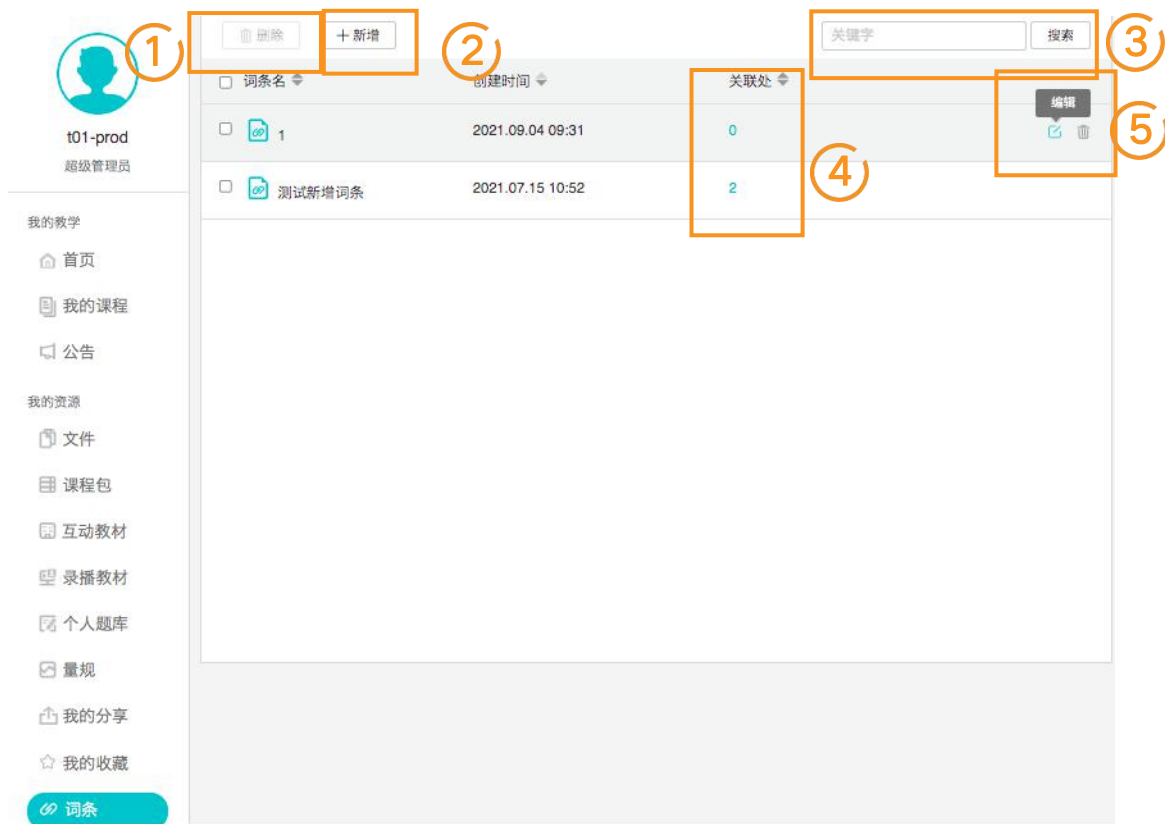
t01-prod
超级管理员

我的教学
首页
我的课程
公告

我的资源
文件
课程包
互动教材
录播教材
个人题库
量规
我的分享
我的收藏
词条

删除
+ 新增
①
②
关键字
搜索
③

| 词条名 | 创建时间 | 关联处 | |
|---|---|---|---|
| 1 | 2021.09.04 09:31 | 0 | 编辑 |
| 测试新增词条 | 2021.07.15 10:52 | 2 | |

④
⑤